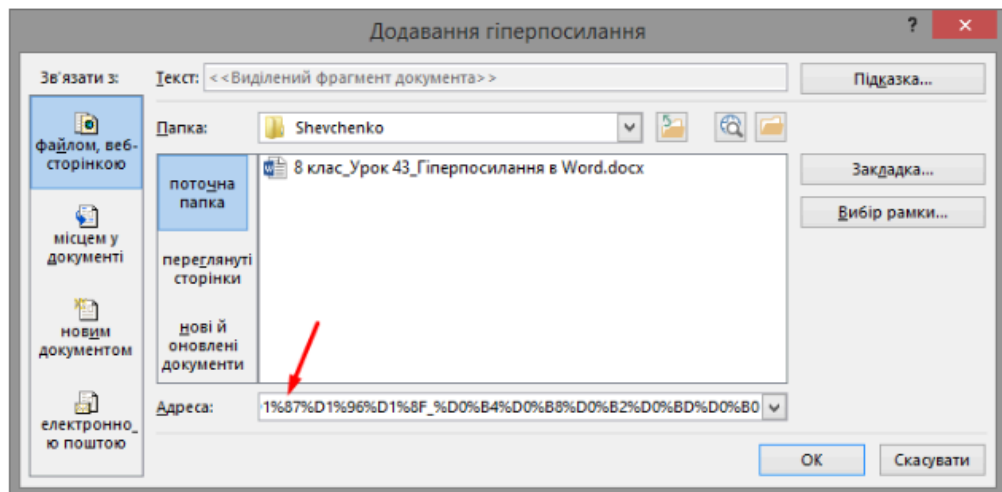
Додавання гіперпосилання

?

Зв'язати з:

Текст: <<Виділений фрагмент документа>>

Підказка...

файлом, веб-сторінкою

Папка: Shevchenko

поточна папка

8 клас_Урок 43_Гіперпосилання в Word.docx

Закладка...

Вибір рамки...

місцем у документі

переглянуті сторінки

новим документом

нові й оновлені документи

Адреса: 1%87%D1%96%D1%8F_%D0%B4%D0%B8%D0%B2%D0%BD%D0%B0

електронною поштою

OK

Скасувати